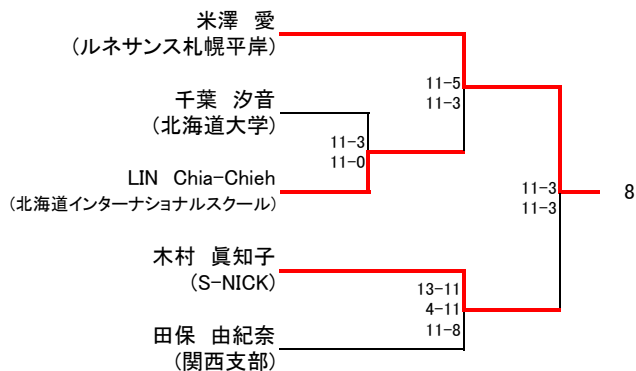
米澤　愛
（ルネサンス札幌平岸）

千葉　汐音
（北海道大学）

LIN　Chia-Chieh
（北海道インターナショナルスクール）

木村　眞知子
（S-NICK）

田保　由紀奈
（関西支部）

11-3
11-0

11-5
11-3

13-11
4-11
11-8

11-3
11-3

8